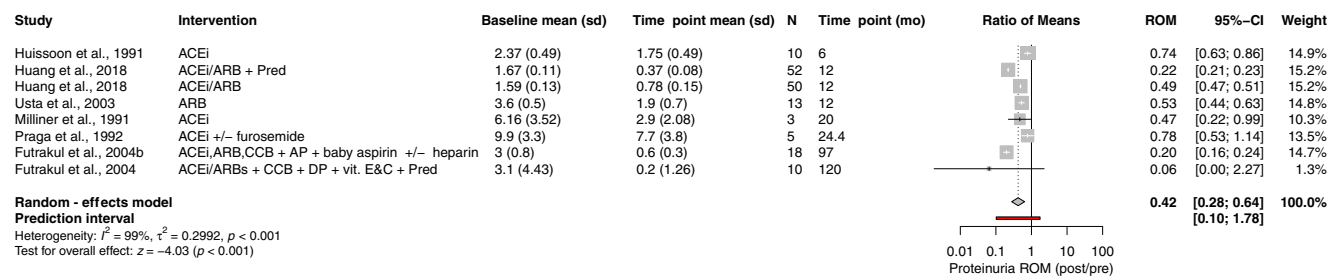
| Study | Intervention | Baseline mean (sd) | Time point mean (sd) | N | Time point (mo) | Ratio of Means | ROM | 95%−CI | Weight |
|---|---|---|---|---|---|---|---|---|---|
| Huissoon et al., 1991 | ACEi | 2.37 (0.49) | 1.75 (0.49) | 10 | 6 | | 0.74 | [0.63; 0.86] | 14.9% |
| Huang et al., 2018 | ACEi/ARB + Pred | 1.67 (0.11) | 0.37 (0.08) | 52 | 12 | | 0.22 | [0.21; 0.23] | 15.2% |
| Huang et al., 2018 | ACEi/ARB | 1.59 (0.13) | 0.78 (0.15) | 50 | 12 | | 0.49 | [0.47; 0.51] | 15.2% |
| Usta et al., 2003 | ARB | 3.6 (0.5) | 1.9 (0.7) | 13 | 12 | | 0.53 | [0.44; 0.63] | 14.8% |
| Milliner et al., 1991 | ACEi | 6.16 (3.52) | 2.9 (2.08) | 3 | 20 | | 0.47 | [0.22; 0.99] | 10.3% |
| Praga et al., 1992 | ACEi +/− furosemide | 9.9 (3.3) | 7.7 (3.8) | 5 | 24.4 | | 0.78 | [0.53; 1.14] | 13.5% |
| Futrakul et al., 2004b | ACEi,ARB,CCB + AP + baby aspirin +/− heparin | 3 (0.8) | 0.6 (0.3) | 18 | 97 | | 0.20 | [0.16; 0.24] | 14.7% |
| Futrakul et al., 2004 | ACEi/ARBs + CCB + DP + vit. E&C + Pred | 3.1 (4.43) | 0.2 (1.26) | 10 | 120 | | 0.06 | [0.00; 2.27] | 1.3% |
| **Random - effects model** | | | | | | | **0.42** | **[0.28; 0.64]** | **100.0%** |
| **Prediction interval** | | | | | | | | **[0.10; 1.78]** | |

Heterogeneity: $I^2 = 99\%$, $\tau^2 = 0.2992$, $p < 0.001$
Test for overall effect: $z = -4.03$ ($p < 0.001$)

0.01 0.1 1 10 100
Proteinuria ROM (post/pre)